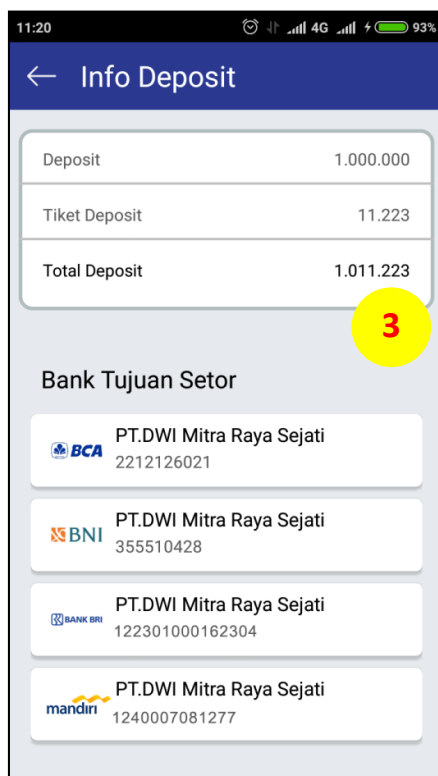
11:20 4G 93%

← Info Deposit

| Deposit | 1.000.000 |
|---|---|
| Tiket Deposit | 11.223 |
| Total Deposit | 1.011.223 |

3

Bank Tujuan Setor

BCA
PT.DWI Mitra Raya Sejati
2212126021

BNI
PT.DWI Mitra Raya Sejati
355510428

BANK BRI
PT.DWI Mitra Raya Sejati
122301000162304

mandiri
PT.DWI Mitra Raya Sejati
1240007081277